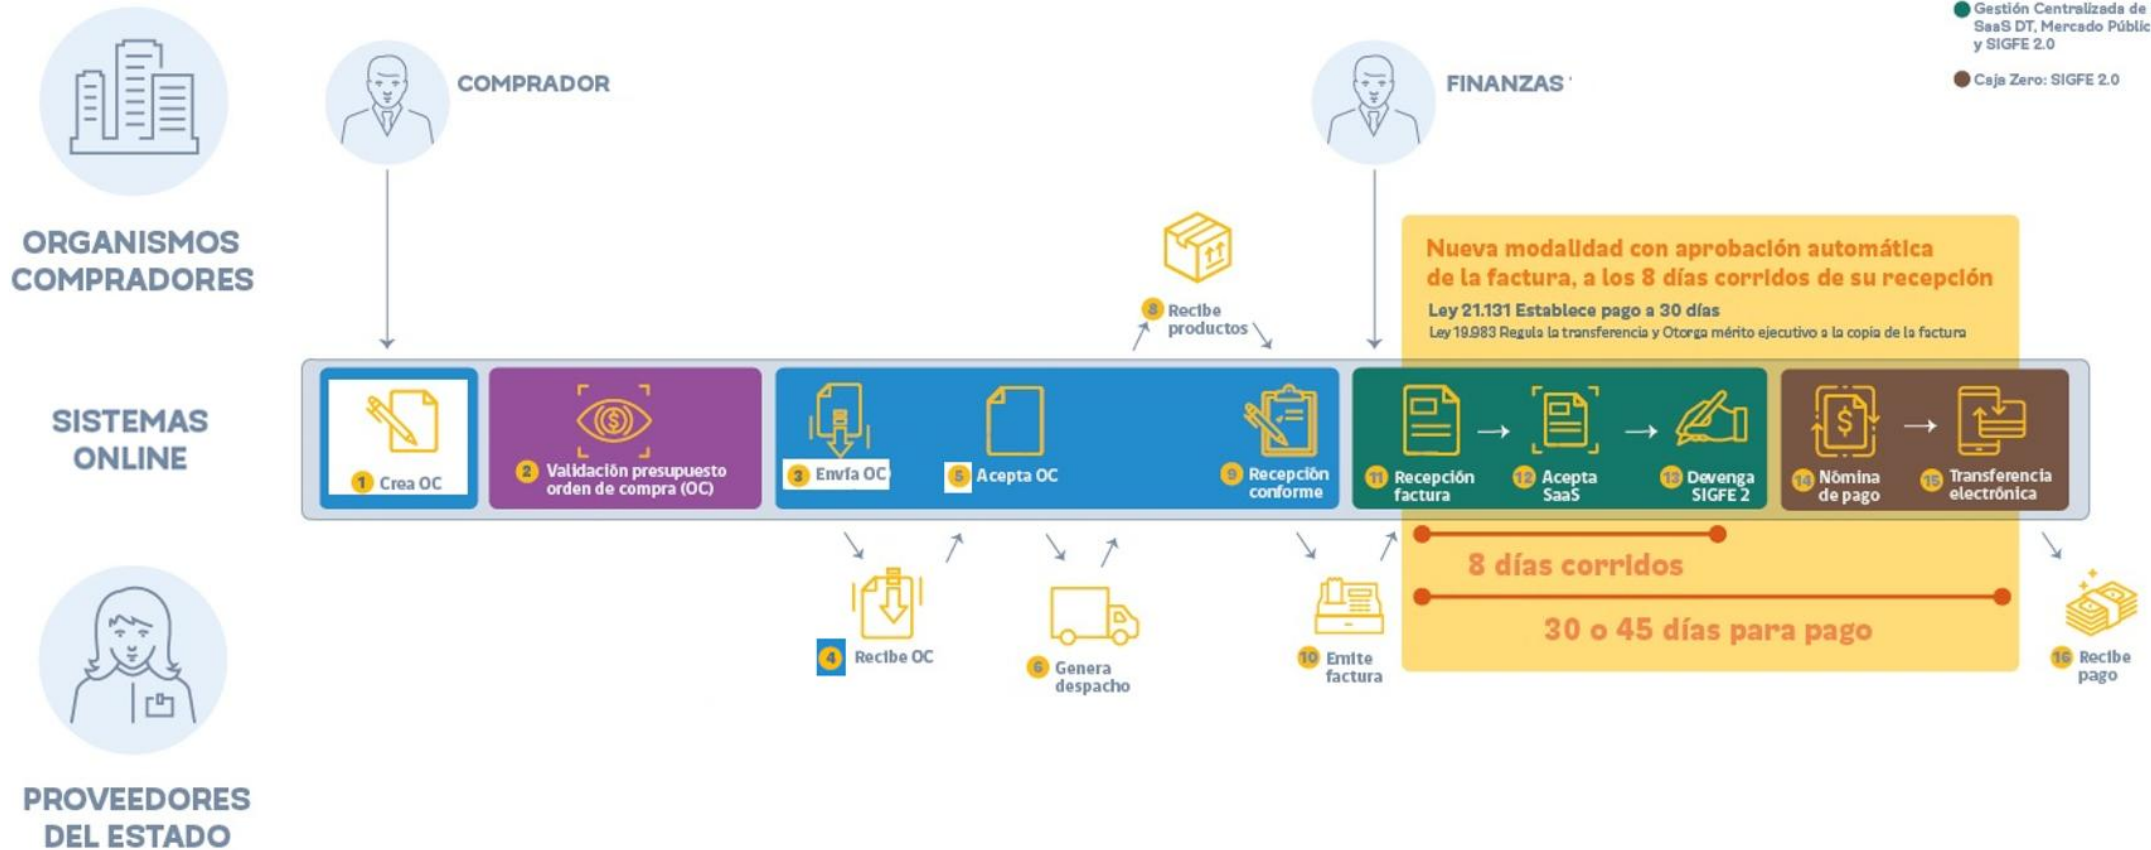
Gestión Centralizada de SaaS DT, Mercado Públic y SIGFE 2.0

Caja Zero: SIGFE 2.0

ORGANISMOS COMPRADORES

COMPRADOR

FINANZAS

Nueva modalidad con aprobación automática de la factura, a los 8 días corridos de su recepción

Ley 21.131 Establece pago a 30 días

Ley 19.983 Regula la transferencia y Otorga mérito ejecutivo a la copia de la factura

8 Recibe productos

SISTEMAS ONLINE

1 Crea OC

2 Validación presupuesto orden de compra (OC)

3 Envía OC

5 Acepta OC

9 Recepción conforme

11 Recepción factura

12 Acepta SaaS

13 Devenga SIGFE 2

14 Nómina de pago

15 Transferencia electrónica

8 días corridos

30 o 45 días para pago

4 Recibe OC

6 Genera despacho

10 Emite factura

16 Recibe pago

PROVEEDORES DEL ESTADO